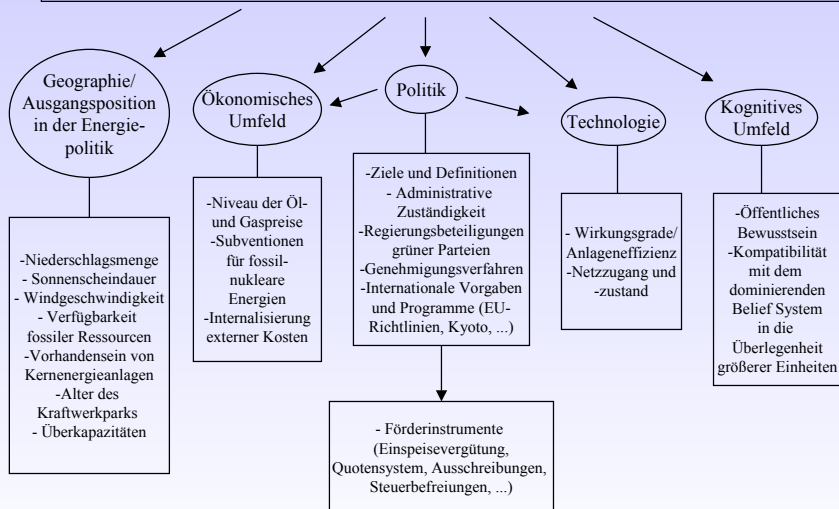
Geographie/ Ausgangsposition in der Energiepolitik

-Niederschlagsmenge
- Sonnenscheindauer
- Windgeschwindigkeit
- Verfügbarkeit fossiler Ressourcen
-Vorhandensein von Kernenergieanlagen
-Alter des Kraftwerkparks
- Überkapazitäten

Ökonomisches Umfeld

-Niveau der Öl- und Gaspreise
-Subventionen für fossil-nukleare Energien
-Internalisierung externer Kosten

Politik

-Ziele und Definitionen
- Administrative Zuständigkeit
-Regierungsbeteiligungen grüner Parteien
-Genehmigungsverfahren
-Internationale Vorgaben und Programme (EU-Richtlinien, Kyoto, ...)

- Förderinstrumente (Einspeisevergütung, Quotensystem, Ausschreibungen, Steuerbefreiungen, ...)

Technologie

- Wirkungsgrade/ Anlageneffizienz
-Netzzugang und -zustand

Kognitives Umfeld

-Öffentliches Bewusstsein
-Kompatibilität mit dem dominierenden Belief System in die Überlegenheit größerer Einheiten